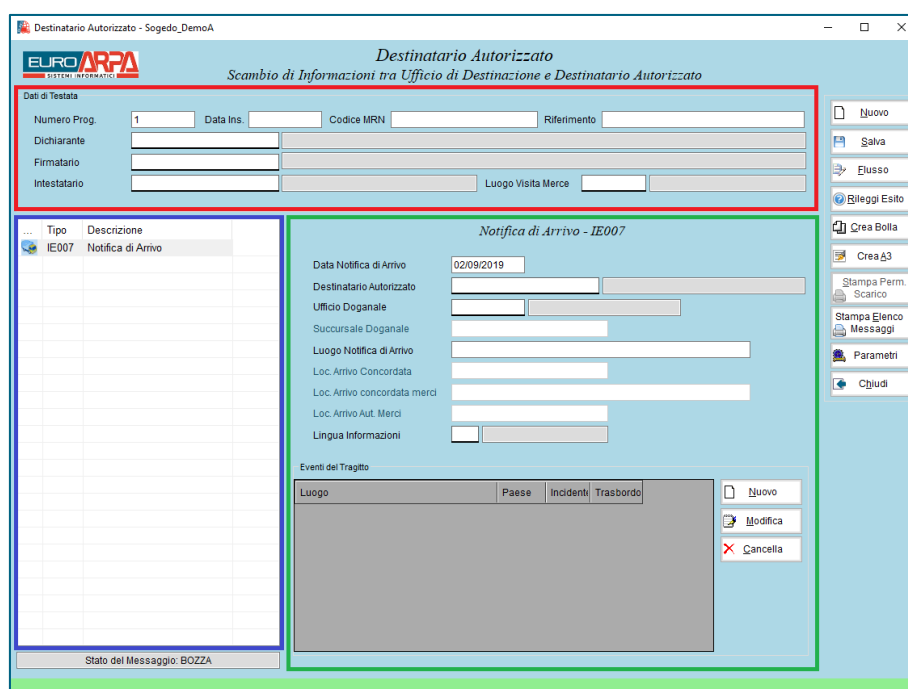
Destinatario Autorizzato - Sogedo_DemoA

EURO ARPA
SISTEMI INFORMATICI

Destinatario Autorizzato
Scambio di Informazioni tra Ufficio di Destinazione e Destinatario Autorizzato

Dati di Testata
Numero Prog. 1 Data Ins. Codice MRN Riferimento
Dichiarante
Firmatario
Intestatario Luogo Visita Merce

| ... | Tipo | Descrizione |
|---|---|---|
| | IE007 | Notifica di Arrivo |

Stato del Messaggio: BOZZA

Notifica di Arrivo - IE007

Data Notifica di Arrivo 02/09/2019
Destinatario Autorizzato
Ufficio Doganale
Succursale Doganale
Luogo Notifica di Arrivo
Loc. Arrivo Concordata
Loc. Arrivo concordata merci
Loc. Arrivo Aut. Merci
Lingua Informazioni

Eventi del Tragitto

| Luogo | Paese | Incidente | Trasbordo |
|---|---|---|---|

Nuovo
Modifica
Cancella

Nuovo
Salva
Flusso
Rileggi Esito
Crea Bolla
Crea A3
Stampa Perm. Scarico
Stampa Elenco Messaggi
Parametri
Chiudi